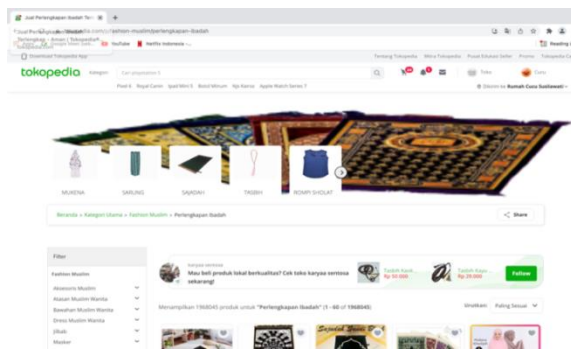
Jual Perlengkapan Ibadah Ter... ×

tokopedia.com/p/fashion-muslim/perlengkapan-ibadah

YouTube Netflix Indonesia -...

Reading List

Download Tokopedia App

Tentang Tokopedia Mitra Tokopedia Pusat Edukasi Seller Promo Tokopedia Care

tokopedia Kategori Cari playstation 5

Toko

Pixel 6 Tepal Cantik Ipad Mini 5 Botol Minum Hp Baru Apple Watch Series 7

Dikirim ke Rumah Coco Sudiawati

MUKENA SARUNG SAJADAH TASBIH ROMPI SHOLAT

Beranda > Kategori Utama > Fashion Muslim > Perlengkapan Ibadah

Share

Filter

Fashion Muslim

Aksesoris Muslim

Atasan Muslim Wanita

Bawahan Muslim Wanita

Dress Muslim Wanita

Jilbab

Masker

Mau beli produk lokal berkualitas? Cek toko kanyaa sentosa sekarang!

Rp 39.000

Rp 29.000

Follow

Menampilkan 1968045 produk untuk "Perlengkapan Ibadah" (1 - 60 of 1968045)

Urutkan: Paling Sesuai